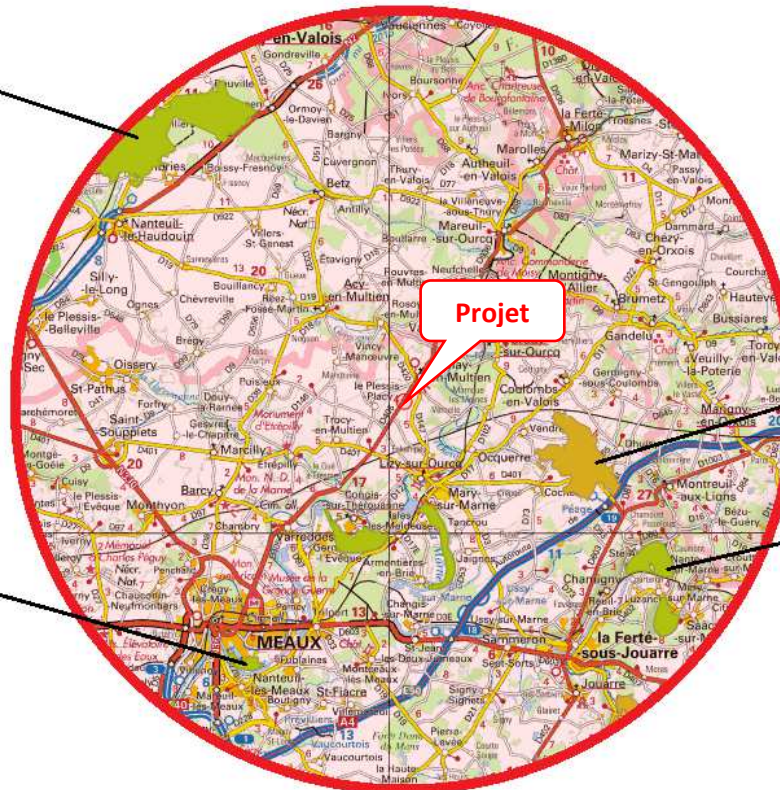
-en-Valois
Gondreville
Fluville
Ormoy-le-Davien
Boursonne
Bargny
Cuvergnon
Thury-en-Valois
Autheuil-en-Valois
Marolles
La Ferté-Milon
Marizy-St-Mard
Betz
Antilly
Nanteuil-le-Haudouin
Villers-St-Genest
Etavigny
Mareuil-sur-Ourcq
Chézy-en-Orxois
Neufchelles
Montigny-l'Allier
Silly-le-Long
Bouillancy
Acy-en-Multien
Brumetz
Le Plessis-Belleville
Ognes
Chèvreville
Réez-Fosse-Martin
Rosoy-en-Multien
Gandelu
Bussiares
Oissery
Bregy
Vincy-Manoeuvre
Projet
Crouy-sur-Ourcq
Coulombs-en-Valois
Torcy-en-Valois
Veuilly-la-Poterie
St-Pathus
Forfry
Puisieux
Le Plessis-Placy
Marigny-en-Orxois
Douy-la-Ramée
Monument d'Etrépilly
Trocy-en-Multien
Saint-Soupplets
Gesvres-le-Chapitre
Lizy-sur-Ourcq
Ocquerre
Marcilly
Etrépilly
Mary-sur-Marne
Montreuil-aux-Lions
Le Plessis-l'Evêque
Barcy
Mon. N.D. de la Marne
Congis-sur-Thérouanne
Tancrou
Monthyon
Chambry
Varreddes
Isles-les-Meldeuses
Charles Péguy
Armentières-en-Brie
Jaignes
Ste-Aulde
Musée de la Grande Guerre
Chamigny
Changis-sur-Marne
Luzancy
Saâcy-sur-Marne
MEAUX
St-Jean-les-Deux-Jumeaux
Sammeron
La Ferté-sous-Jouarre
Fublaines
Nanteuil-lès-Meaux
Montceaux-lès-Meaux
Signy-Signets
Jouarre
St-Fiacre
Vaucourtois
Pierre-Levée
Sept-Sorts
Ussy-sur-Marne
A4
13
20
26
11
17